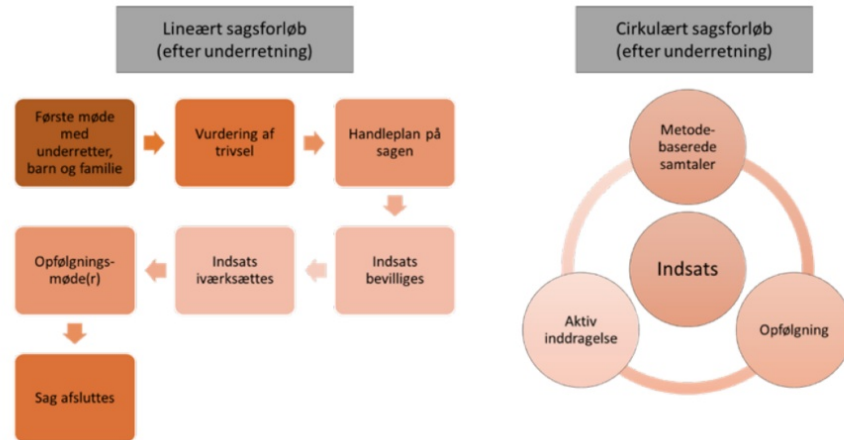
Lineært sagsforløb (efter underretning)

Første møde med underretter, barn og familie

Vurdering af trivsel

Handleplan på sagen

Indsats bevilliges

Indsats iværksættes

Opfølgningsmøde(r)

Sag afsluttes

Cirkulært sagsforløb (efter underretning)

Metode-baserede samtaler

Indsats

Aktiv inddragelse

Opfølgning